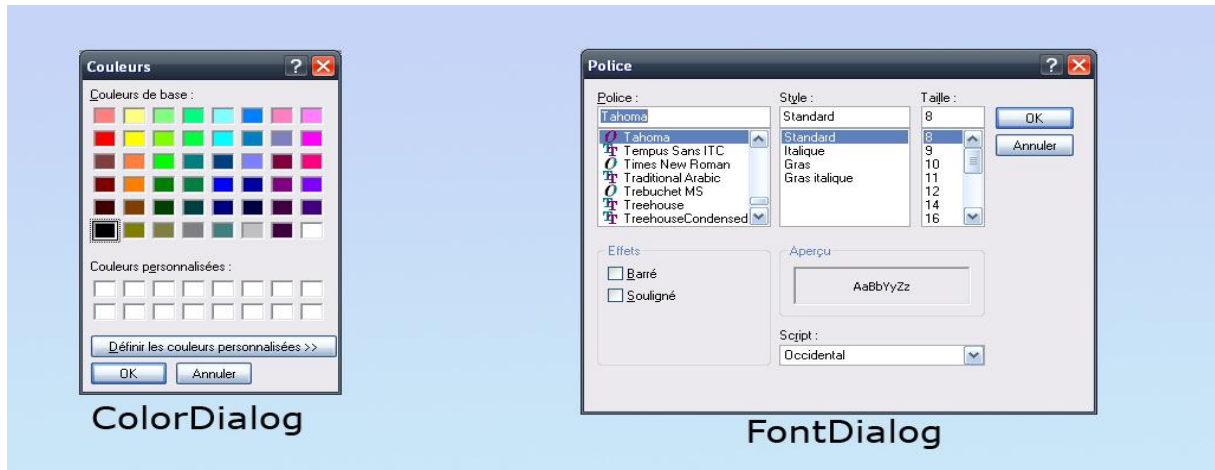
Couleurs

Couleurs de base :

Couleurs personnalisées :

Définir les couleurs personnalisées >>

OK

Annuler

ColorDialog

Police

Police :

Tahoma

Tahoma
Tempus Sans ITC
Times New Roman
Traditional Arabic
Trebuchet MS
Treehouse
TreehouseCondensed

Style :

Standard

Standard
Italique
Gras
Gras italique

Taille :

8

8
9
10
11
12
14
16

OK

Annuler

Effets

Barré

Souligné

Aperçu

AaBbYyZz

Script :

Occidental

FontDialog